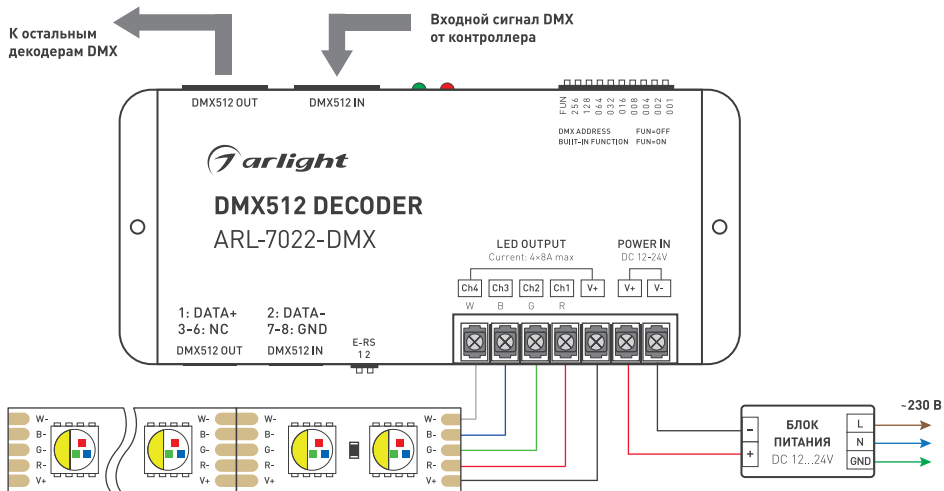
К остальным декодерам DMX

Входной сигнал DMX от контроллера

DMX512 OUT

DMX512 IN

FUN
256
128
064
032
016
008
004
002
001

DMX ADDRESS FUN=OFF
BUILT-IN FUNCTION FUN=ON

arlight

DMX512 DECODER
ARL-7022-DMX

LED OUTPUT
Current: 4×8A max

POWER IN
DC 12-24V

| Ch4 | Ch3 | Ch2 | Ch1 | V+ | V+ | V- |
|---|---|---|---|---|---|---|
| W | B | G | R | | | |

1: DATA+
3-6: NC

2: DATA-
7-8: GND

DMX512 OUT

DMX512 IN

E-RS
1 2

W-
B-
G-
R-
V+

W-
B-
G-
R-
V+

W-
B-
G-
R-
V+

−
+
БЛОК ПИТАНИЯ
DC 12...24V
L
N
GND

~230 В